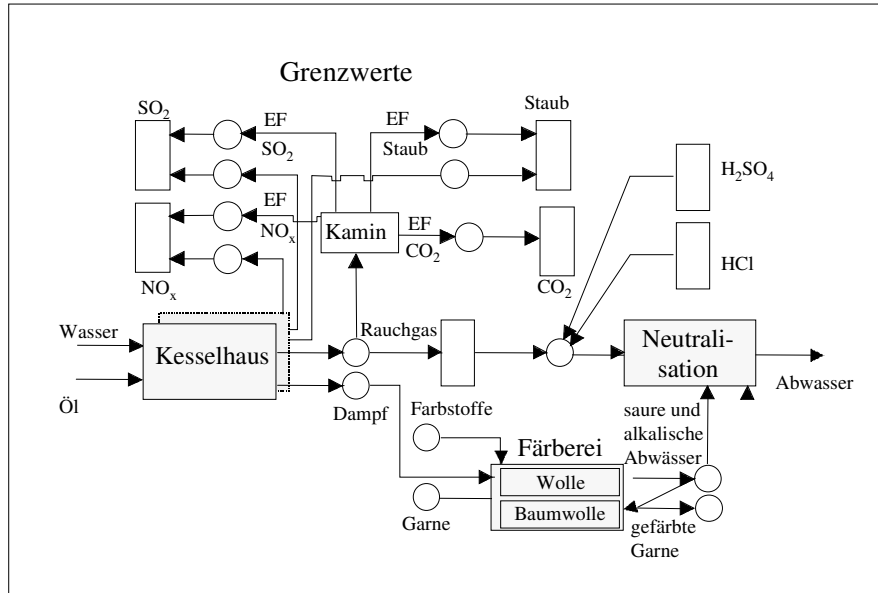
Grenzwerte

$SO_2$

EF

$SO_2$

EF

Staub

Staub

EF

$NO_x$

Kamin

EF

$CO_2$

$NO_x$

$CO_2$

$H_2SO_4$

HCl

Wasser

Öl

Kesselhaus

Rauchgas

Dampf

Neutralisation

Abwasser

Farbstoffe

Färberei

Wolle

Baumwolle

Garne

saure und alkalische Abwässer

gefärbte Garne